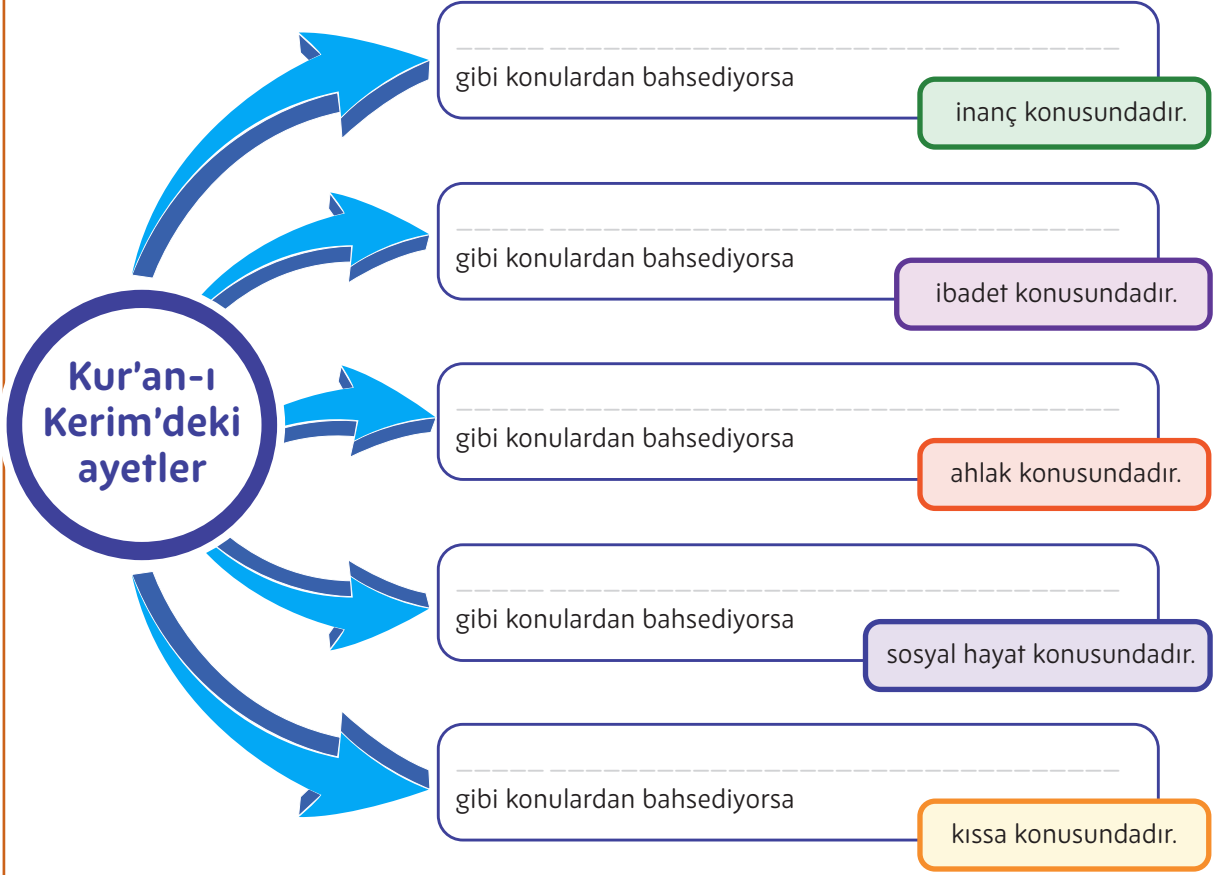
Kur'an-ı Kerim'deki ayetler

______________________________
gibi konulardan bahsediyorsa
inanç konusundadır.

______________________________
gibi konulardan bahsediyorsa
ibadet konusundadır.

______________________________
gibi konulardan bahsediyorsa
ahlak konusundadır.

______________________________
gibi konulardan bahsediyorsa
sosyal hayat konusundadır.

______________________________
gibi konulardan bahsediyorsa
kıssa konusundadır.